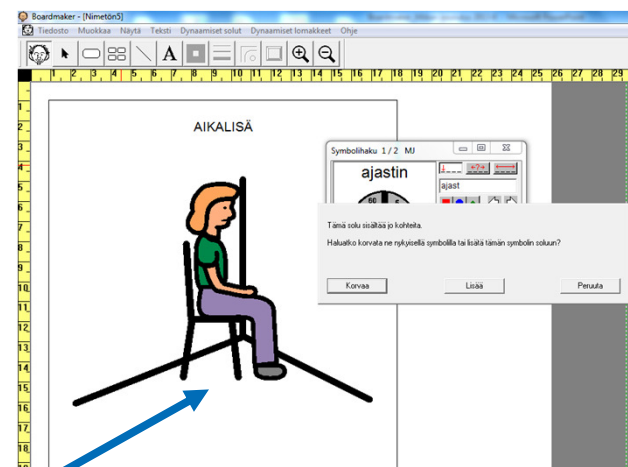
Boardmaker - [Nimetön5]

Tiedosto Muokkaa Näytä Teksti Dynaamiset solut Dynaamiset lomakkeet Ohje

1 2 3 4 5 6 7 8 9 10 11 12 13 14 15 16 17 18 19 20 21 22 23 24 25 26 27 28 29

1 2 3 4 5 6 7 8 9 10 11 12 13 14 15 16 17 18

AIKALISÄ

Symbolihaku 1 / 2 MJ

ajastin

ajast

Tämä solu sisältää jo kohteita.

Haluatko korvata ne nykyisellä symbolilla tai lisätä tämän symbolin soluun?

Korvaa

Lisää

Peruuta